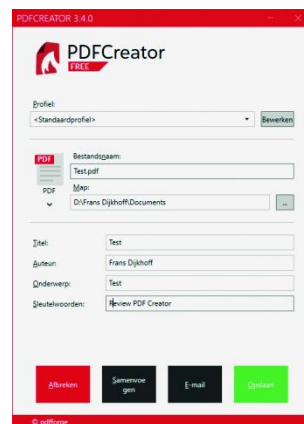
PDFCREATOR 3.4.0

PDFCreator
FREE

Profiel:
<Standaardprofiel>
Bewerken

PDF
Bestandsnaam:
Test.pdf
PDF
Map:
D:\Frans Dijkhoff\Documents
...

Titel: Test
Auteur: Frans Dijkhoff
Onderwerp: Test
Sleutelwoorden: Review PDF Creator

Afbreken
Samenvoegen
E-mail
Opslaan

© pdfforge